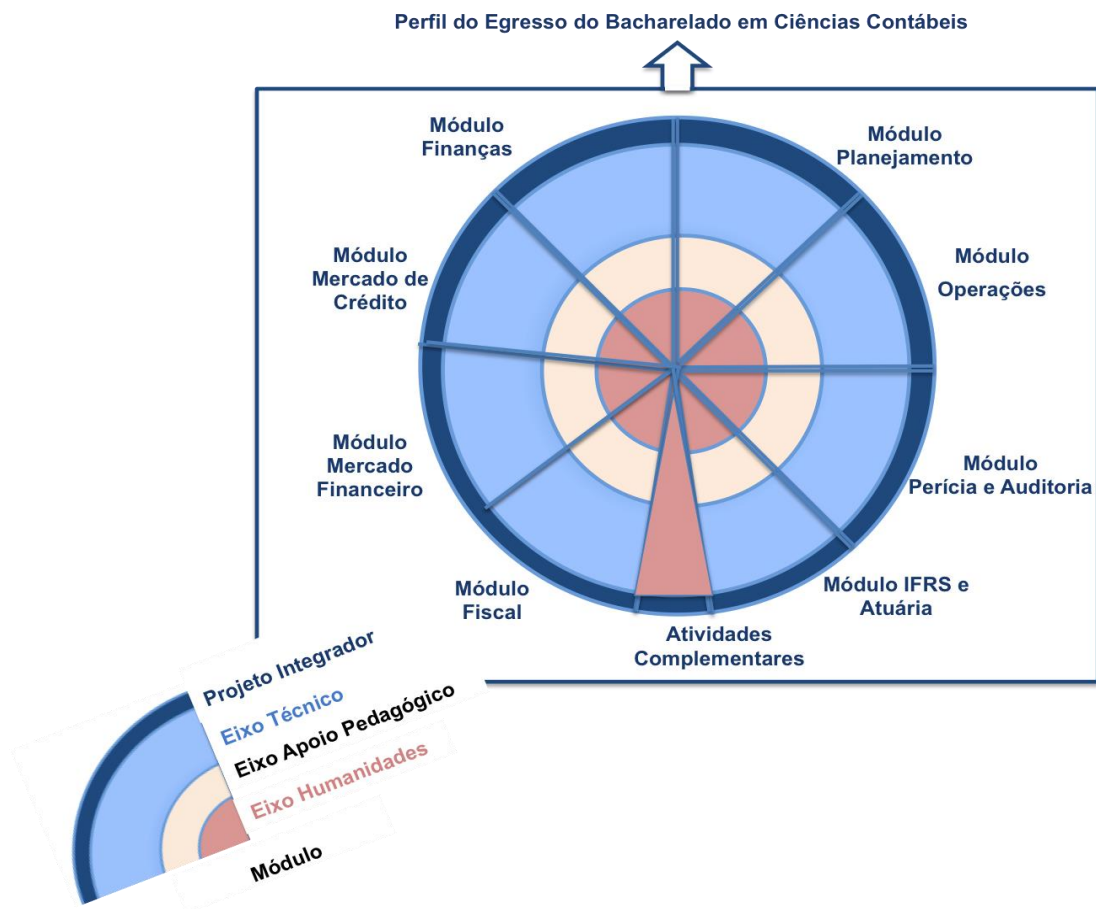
Perfil do Egresso do Bacharelado em Ciências Contábeis

Módulo Finanças

Módulo Planejamento

Módulo Mercado de Crédito

Módulo Operações

Módulo Mercado Financeiro

Módulo Perícia e Auditoria

Módulo Fiscal

Módulo IFRS e Atuária

Atividades Complementares

Projeto Integrador
Eixo Técnico
Eixo Apoio Pedagógico
Eixo Humanidades
Módulo